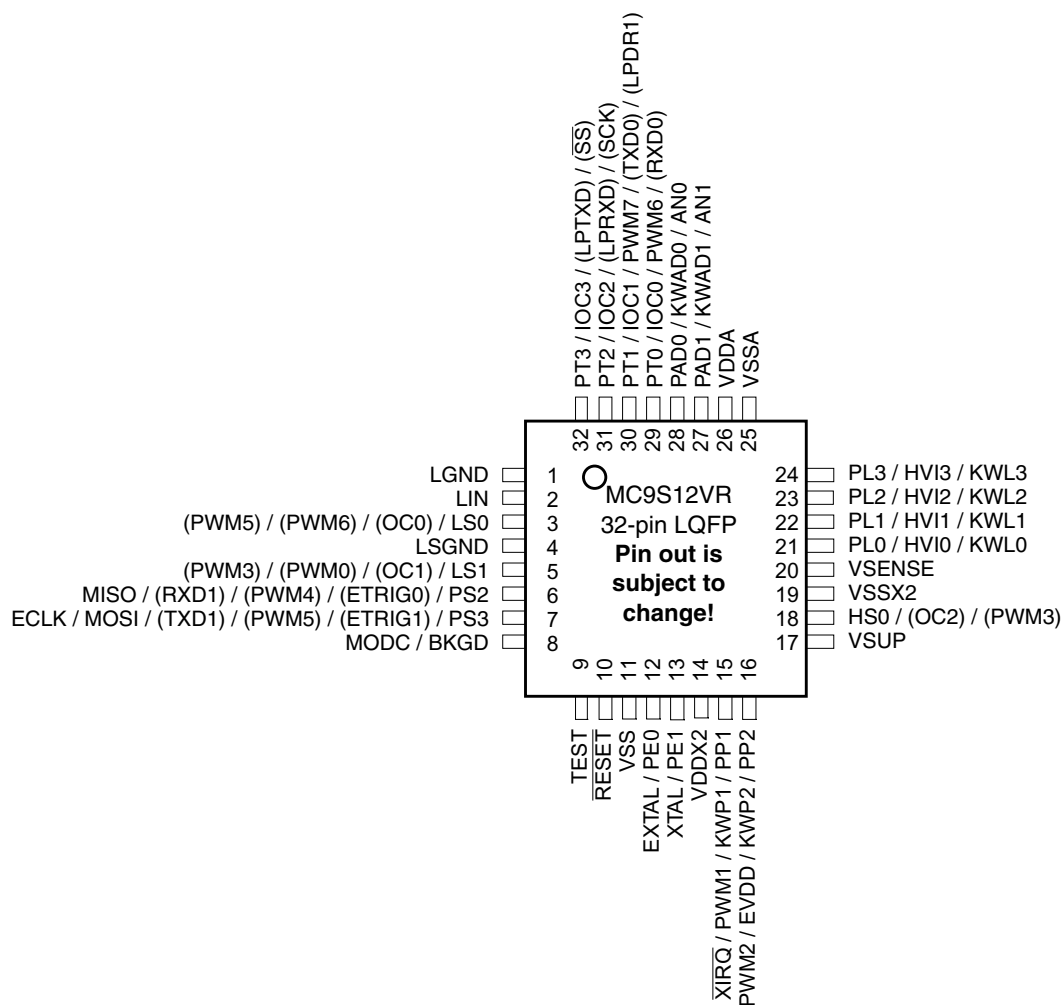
PT3 / IOC3 / (LPTXD) / $(\overline{SS})$
PT2 / IOC2 / (LPRXD) / (SCK)
PT1 / IOC1 / PWM7 / (TXD0) / (LPDR1)
PT0 / IOC0 / PWM6 / (RXD0)
PAD0 / KWAD0 / AN0
PAD1 / KWAD1 / AN1
VDDA
VSSA

32 31 30 29 28 27 26 25

LGND 1
LIN 2
(PWM5) / (PWM6) / (OC0) / LS0 3
LSGND 4
(PWM3) / (PWM0) / (OC1) / LS1 5
MISO / (RXD1) / (PWM4) / (ETRIG0) / PS2 6
ECLK / MOSI / (TXD1) / (PWM5) / (ETRIG1) / PS3 7
MODC / BKGD 8

MC9S12VR
32-pin LQFP
**Pin out is subject to change!**

24 PL3 / HVI3 / KWL3
23 PL2 / HVI2 / KWL2
22 PL1 / HVI1 / KWL1
21 PL0 / HVI0 / KWL0
20 VSENSE
19 VSSX2
18 HS0 / (OC2) / (PWM3)
17 VSUP

9 10 11 12 13 14 15 16

TEST
$\overline{RESET}$
VSS
EXTAL / PE0
XTAL / PE1
VDDX2
$\overline{XIRQ}$ / PWM1 / KWP1 / PP1
PWM2 / EVDD / KWP2 / PP2